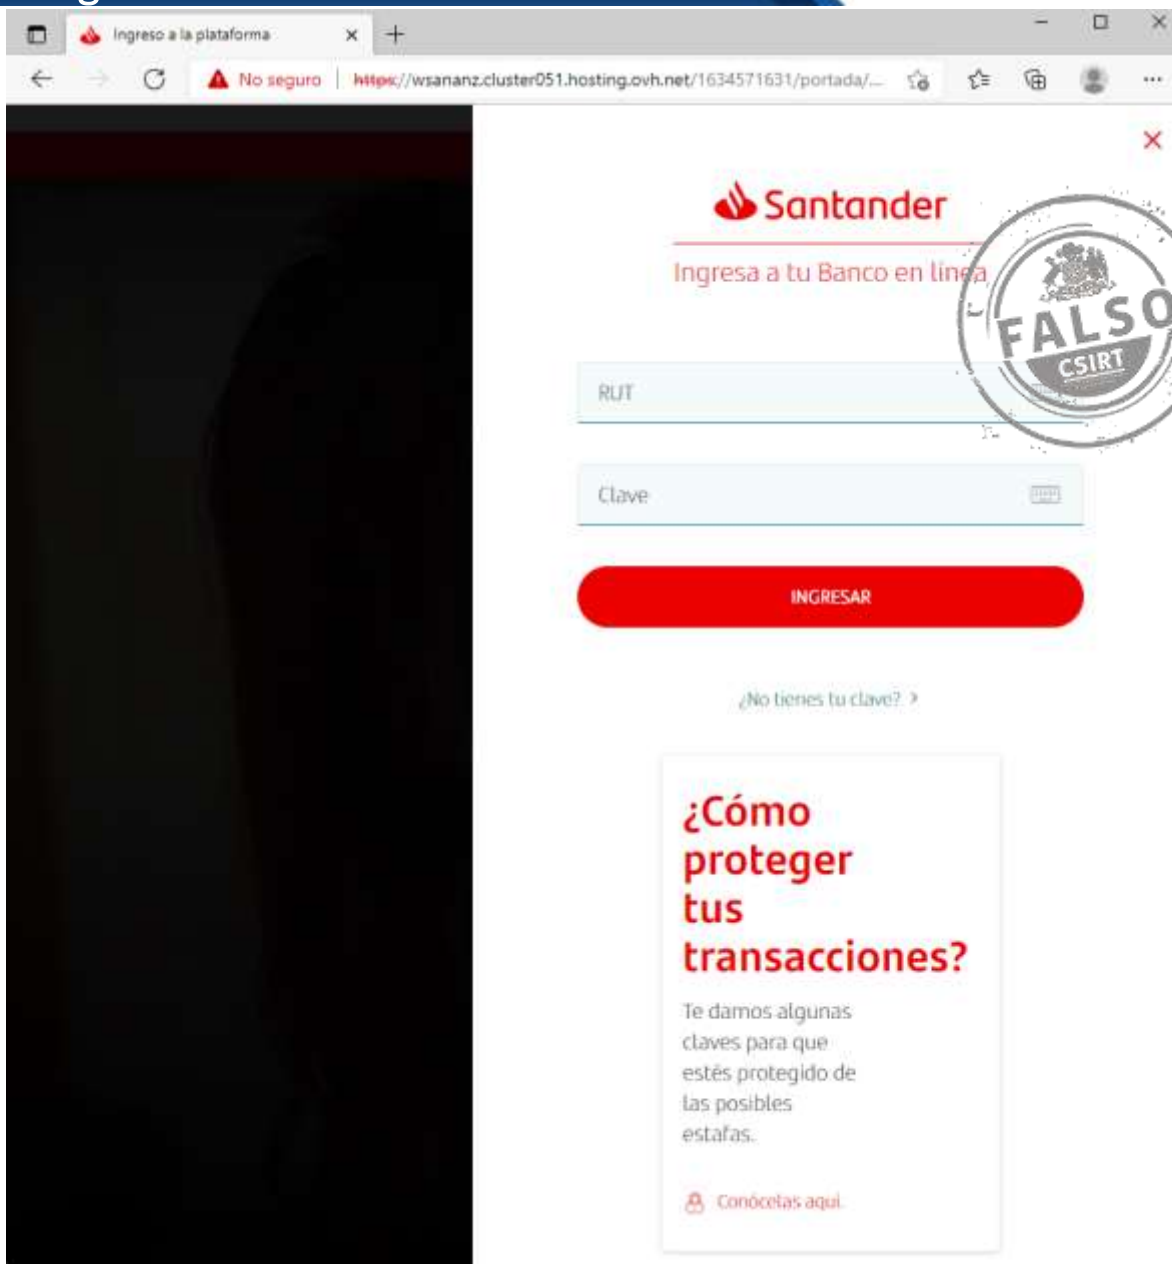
Ingreso a la plataforma

No seguro | https://wsananz.cluster051.hosting.ovh.net/1634571631/portada/...

Santander

Ingresa a tu Banco en línea

FALSO
CSIRT

RUT

Clave

INGRESAR

¿No tienes tu clave? >

¿Cómo proteger tus transacciones?

Te damos algunas claves para que estés protegido de las posibles estafas.

Conócelas aquí